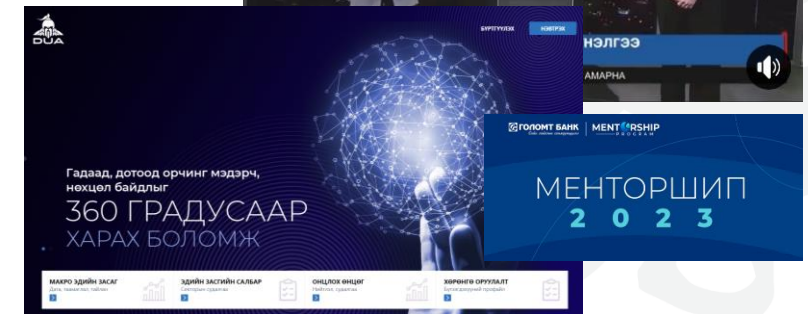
DUA

БҮРТГҮҮЛЭХ

НЭВТРЭХ

Гадаад, дотоод орчинг мэдэрч, нөхцөл байдлыг

360 ГРАДУСААР

ХАРАХ БОЛОМЖ

МАКРО ЭДИЙН ЗАСАГ
Дата, тоймчилсон, тайлан

ЭДИЙН ЗАСГИЙН САЛБАР
Салбарын судалгаа

ОНЦЛОХ ӨНЦӨГ
Нийтлэл, судалгаа

ХӨРӨНГӨ ОРУУЛАЛТ
Бизнесийн профайл

НЭЛГЭЭ

АМАРНА

ГОЛОМТ БАНК | MENTORSHIP PROGRAM

МЕНТОРШИП

2 0 2 3